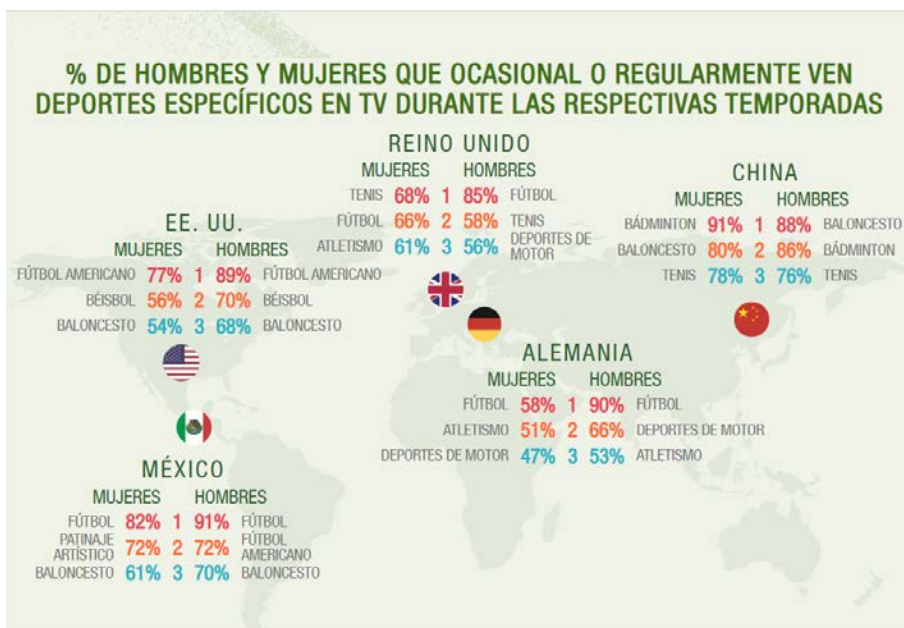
% DE HOMBRES Y MUJERES QUE OCASIONAL O REGULARMENTE VEN DEPORTES ESPECÍFICOS EN TV DURANTE LAS RESPECTIVAS TEMPORADAS

REINO UNIDO

| MUJERES | | | HOMBRES | |
|---|---|---|---|---|
| TENIS | 68% | 1 | 85% | FÚTBOL |
| FÚTBOL | 66% | 2 | 58% | TENIS |
| ATLETISMO | 61% | 3 | 56% | DEPORTES DE MOTOR |

CHINA

| MUJERES | | | HOMBRES | |
|---|---|---|---|---|
| BÁDMINTON | 91% | 1 | 88% | BALONCESTO |
| BALONCESTO | 80% | 2 | 86% | BÁDMINTON |
| TENIS | 78% | 3 | 76% | TENIS |

EE. UU.

| MUJERES | | | HOMBRES | |
|---|---|---|---|---|
| FÚTBOL AMERICANO | 77% | 1 | 89% | FÚTBOL AMERICANO |
| BÉISBOL | 56% | 2 | 70% | BÉISBOL |
| BALONCESTO | 54% | 3 | 68% | BALONCESTO |

ALEMANIA

| MUJERES | | | HOMBRES | |
|---|---|---|---|---|
| FÚTBOL | 58% | 1 | 90% | FÚTBOL |
| ATLETISMO | 51% | 2 | 66% | DEPORTES DE MOTOR |
| DEPORTES DE MOTOR | 47% | 3 | 53% | ATLETISMO |

MÉXICO

| MUJERES | | | HOMBRES | |
|---|---|---|---|---|
| FÚTBOL | 82% | 1 | 91% | FÚTBOL |
| PATINAJE ARTÍSTICO | 72% | 2 | 72% | FÚTBOL AMERICANO |
| BALONCESTO | 61% | 3 | 70% | BALONCESTO |